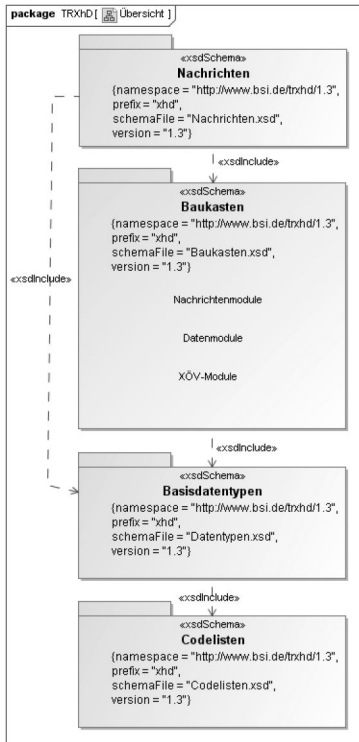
package TRXhD [ Übersicht ]

«xsdSchema»
Nachrichten
{namespace = "http://www.bsi.de/trxhd/1.3", prefix = "xhd", schemaFile = "Nachrichten.xsd", version = "1.3"}

«xsdInclude»

«xsdSchema»
Baukasten
{namespace = "http://www.bsi.de/trxhd/1.3", prefix = "xhd", schemaFile = "Baukasten.xsd", version = "1.3"}

Nachrichtenmodule

Datenmodule

XÖV-Module

«xsdInclude»

«xsdInclude»

«xsdSchema»
Basisdatentypen
{namespace = "http://www.bsi.de/trxhd/1.3", prefix = "xhd", schemaFile = "Datentypen.xsd", version = "1.3"}

«xsdInclude»

«xsdSchema»
Codelisten
{namespace = "http://www.bsi.de/trxhd/1.3", prefix = "xhd", schemaFile = "Codelisten.xsd", version = "1.3"}